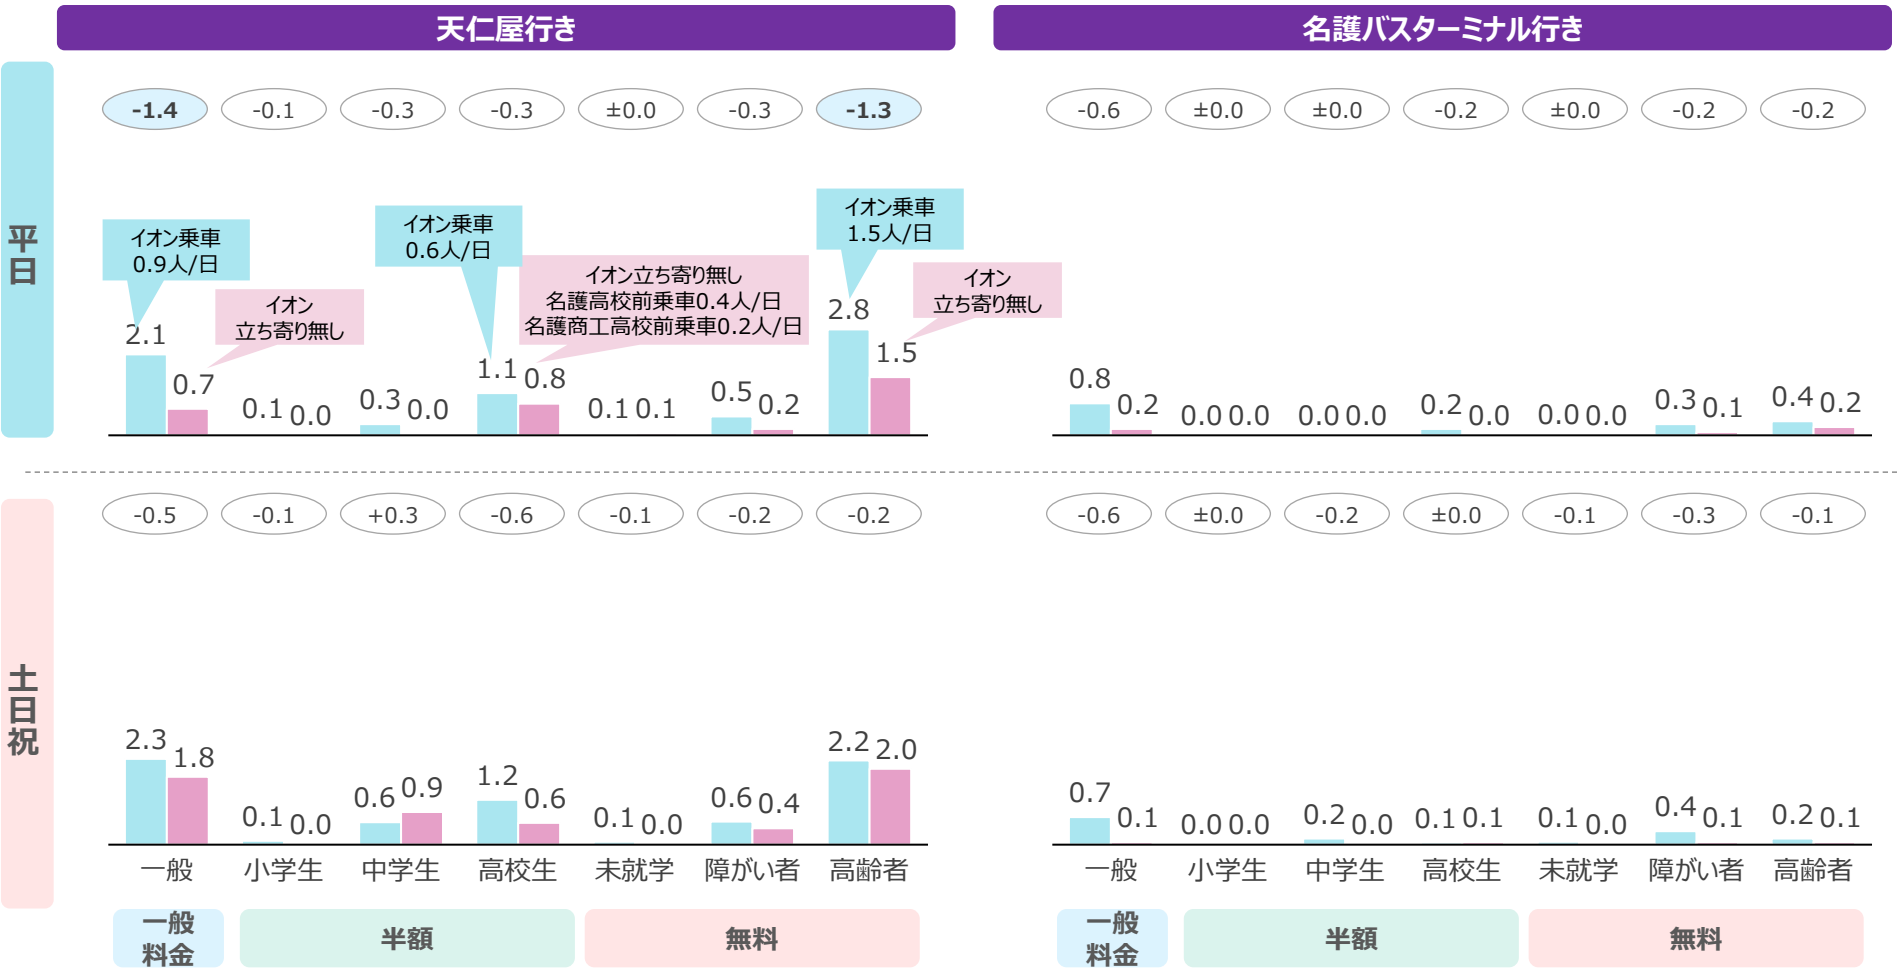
天仁屋行き

名護バスターミナル行き

平日

-1.4 -0.1 -0.3 -0.3 ±0.0 -0.3 -1.3

イオン乗車
0.9人/日

イオン
立ち寄り無し

イオン乗車
0.6人/日

イオン立ち寄り無し
名護高校前乗車0.4人/日
名護商工高校前乗車0.2人/日

イオン乗車
1.5人/日

イオン
立ち寄り無し

2.1 0.7 0.1 0.0 0.3 0.0 1.1 0.8 0.1 0.1 0.5 0.2 2.8 1.5

-0.6 ±0.0 ±0.0 -0.2 ±0.0 -0.2 -0.2

0.8 0.2 0.0 0.0 0.0 0.0 0.2 0.0 0.0 0.0 0.3 0.1 0.4 0.2

土日祝

-0.5 -0.1 +0.3 -0.6 -0.1 -0.2 -0.2

2.3 1.8 0.1 0.0 0.6 0.9 1.2 0.6 0.1 0.0 0.6 0.4 2.2 2.0

一般 小学生 中学生 高校生 未就学 障がい者 高齢者

一般料金 半額 無料

-0.6 ±0.0 -0.2 ±0.0 -0.1 -0.3 -0.1

0.7 0.1 0.0 0.0 0.2 0.0 0.1 0.1 0.1 0.0 0.4 0.1 0.2 0.1

一般 小学生 中学生 高校生 未就学 障がい者 高齢者

一般料金 半額 無料